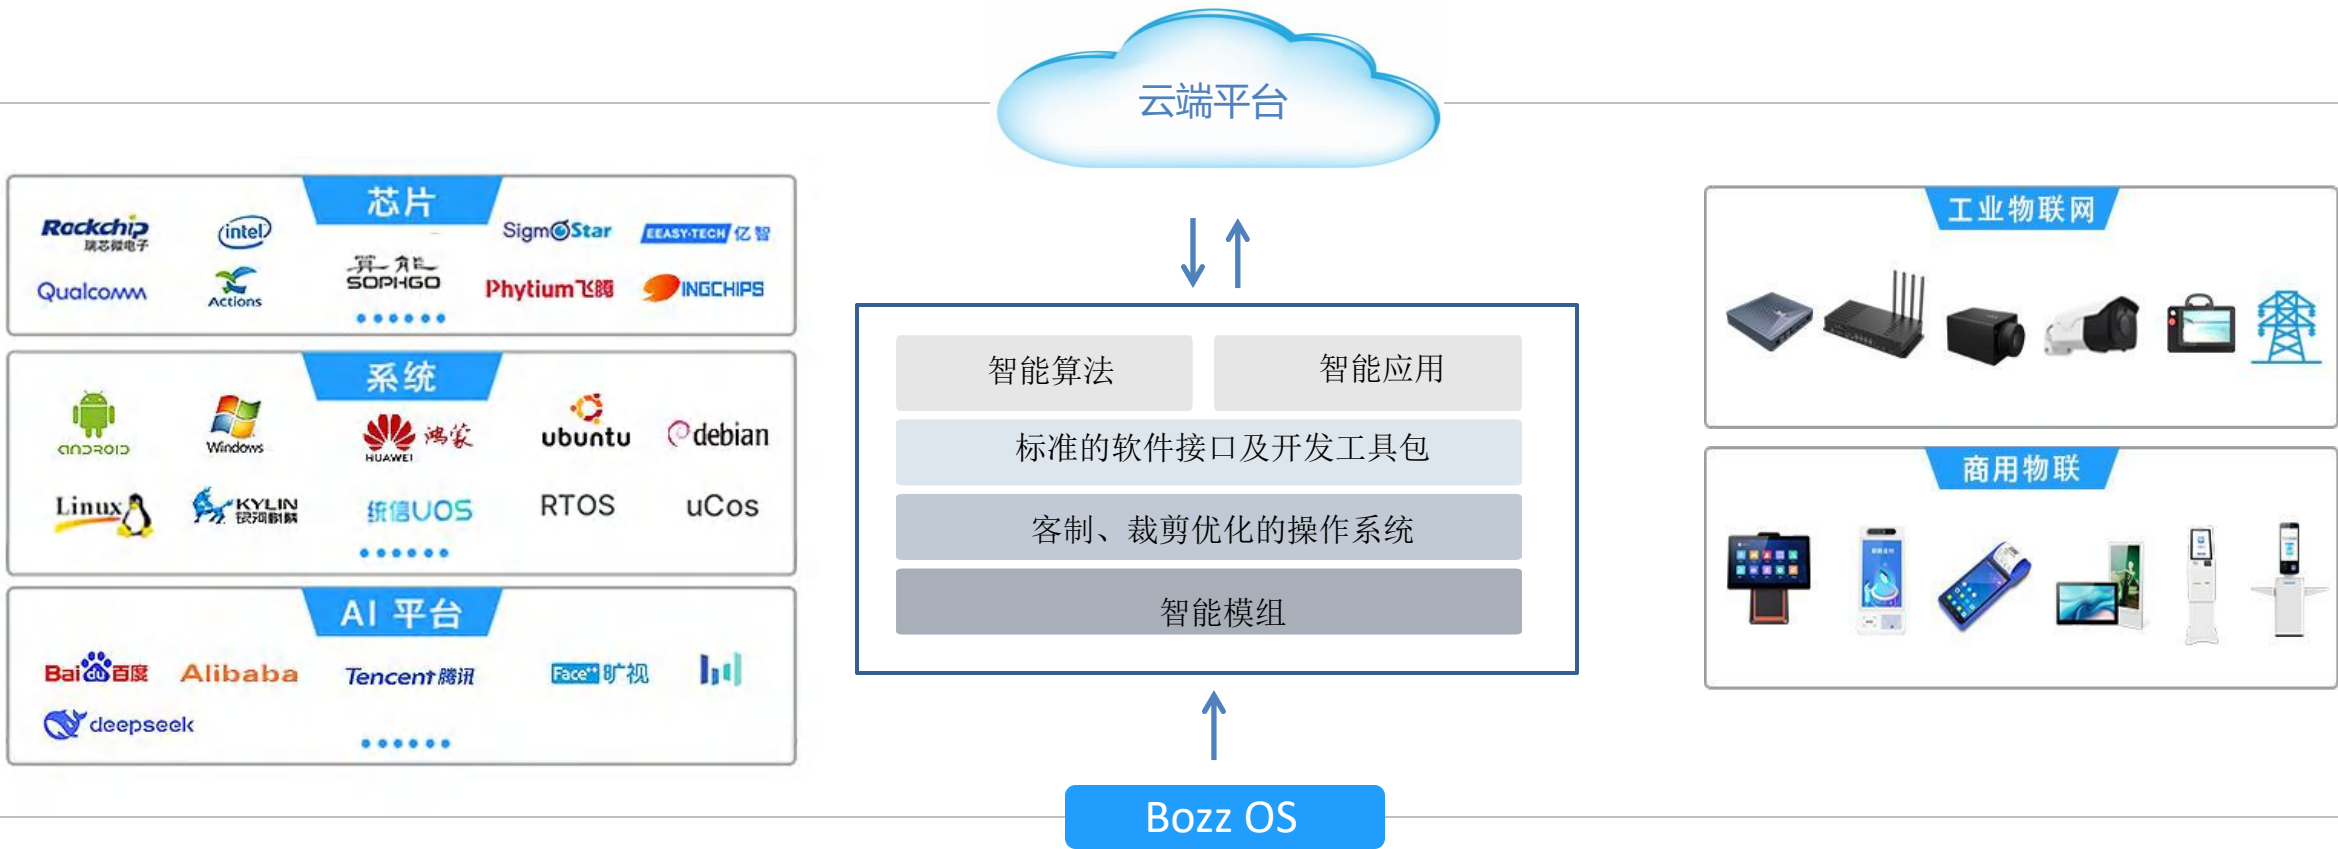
云端平台

芯片

Rockchip 瑞芯微电子
intel
Qualcomm
Actions
算能 SOPHGO
SigmaStar
EEASY-TECH 亿智
Phytium飞腾
INGCHIPS
••••••

系统

android
Windows
HUAWEI 鸿蒙
ubuntu
debian
Linux
KYLIN 银河麒麟
统信UOS
RTOS
uCos
••••••

AI 平台

Bai百度
Alibaba
Tencent腾讯
Face++旷视
deepseek
••••••

智能算法
智能应用
标准的软件接口及开发工具包
客制、裁剪优化的操作系统
智能模组

Bozz OS

工业物联网

商用物联